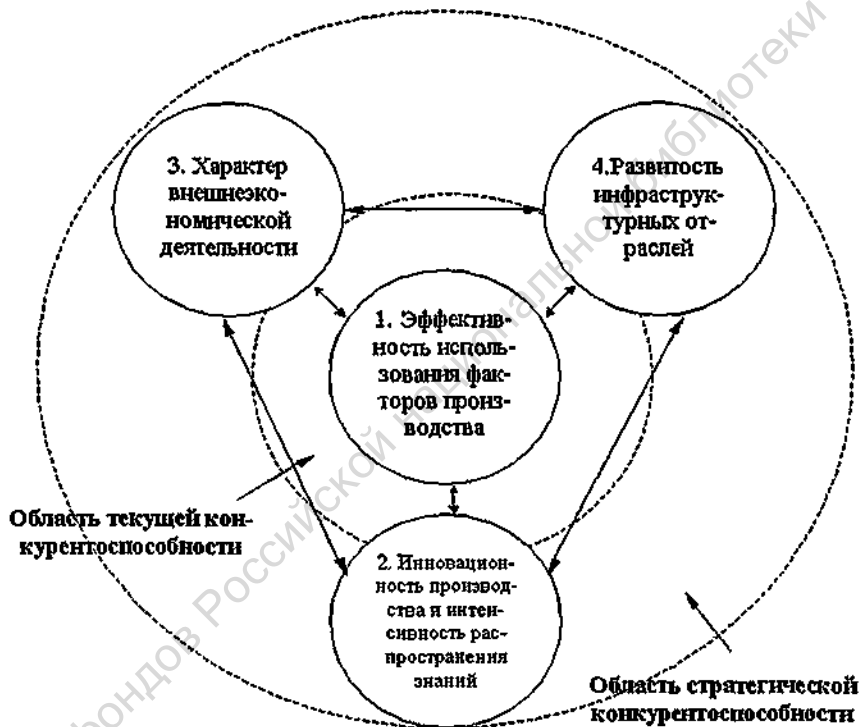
3. Характер внешнеэкономической деятельности

4.Развитость инфраструктурных отраслей

1. Эффективность использования факторов производства

Область текущей конкурентоспособности

2. Инновационность производства и интенсивность распространения знаний

Область стратегической конкурентоспособности

фондов Российской национальной библиотеки